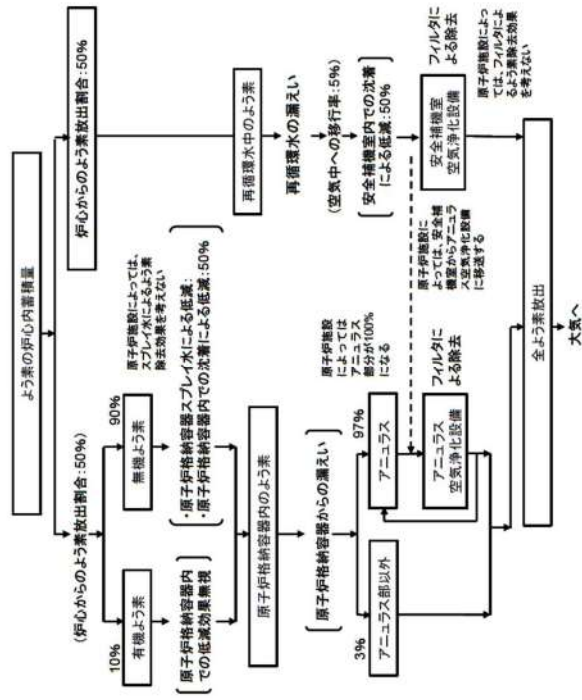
よう素の炉心内蓄積量

(炉心からのよう素放出割合:50%)

炉心からのよう素放出割合:50%

10%

有機よう素

90%

無機よう素

原子炉格納容器内での低減効果無視

・原子炉格納容器スプレイ水による低減:
・原子炉格納容器内での沈着による低減:50%

原子炉施設によっては、スプレイ水によるよう素除去効果を考えない

原子炉格納容器内のよう素

原子炉格納容器からの漏えい

3%

アニュラス部以外

97%

アニュラス

原子炉施設によってはアニュラス部分が100%になる

アニュラス空気浄化設備

フィルタによる除去

原子炉施設によっては、安全補機室からアニュラス空気浄化設備に移送する

再循環水中のよう素

再循環水の漏えい

(空気中への移行率:5%)

安全補機室内での沈着による低減:50%

安全補機室空気浄化設備

フィルタによる除去

原子炉施設によっては、フィルタによるよう素除去効果を考えない

全よう素放出

大気へ